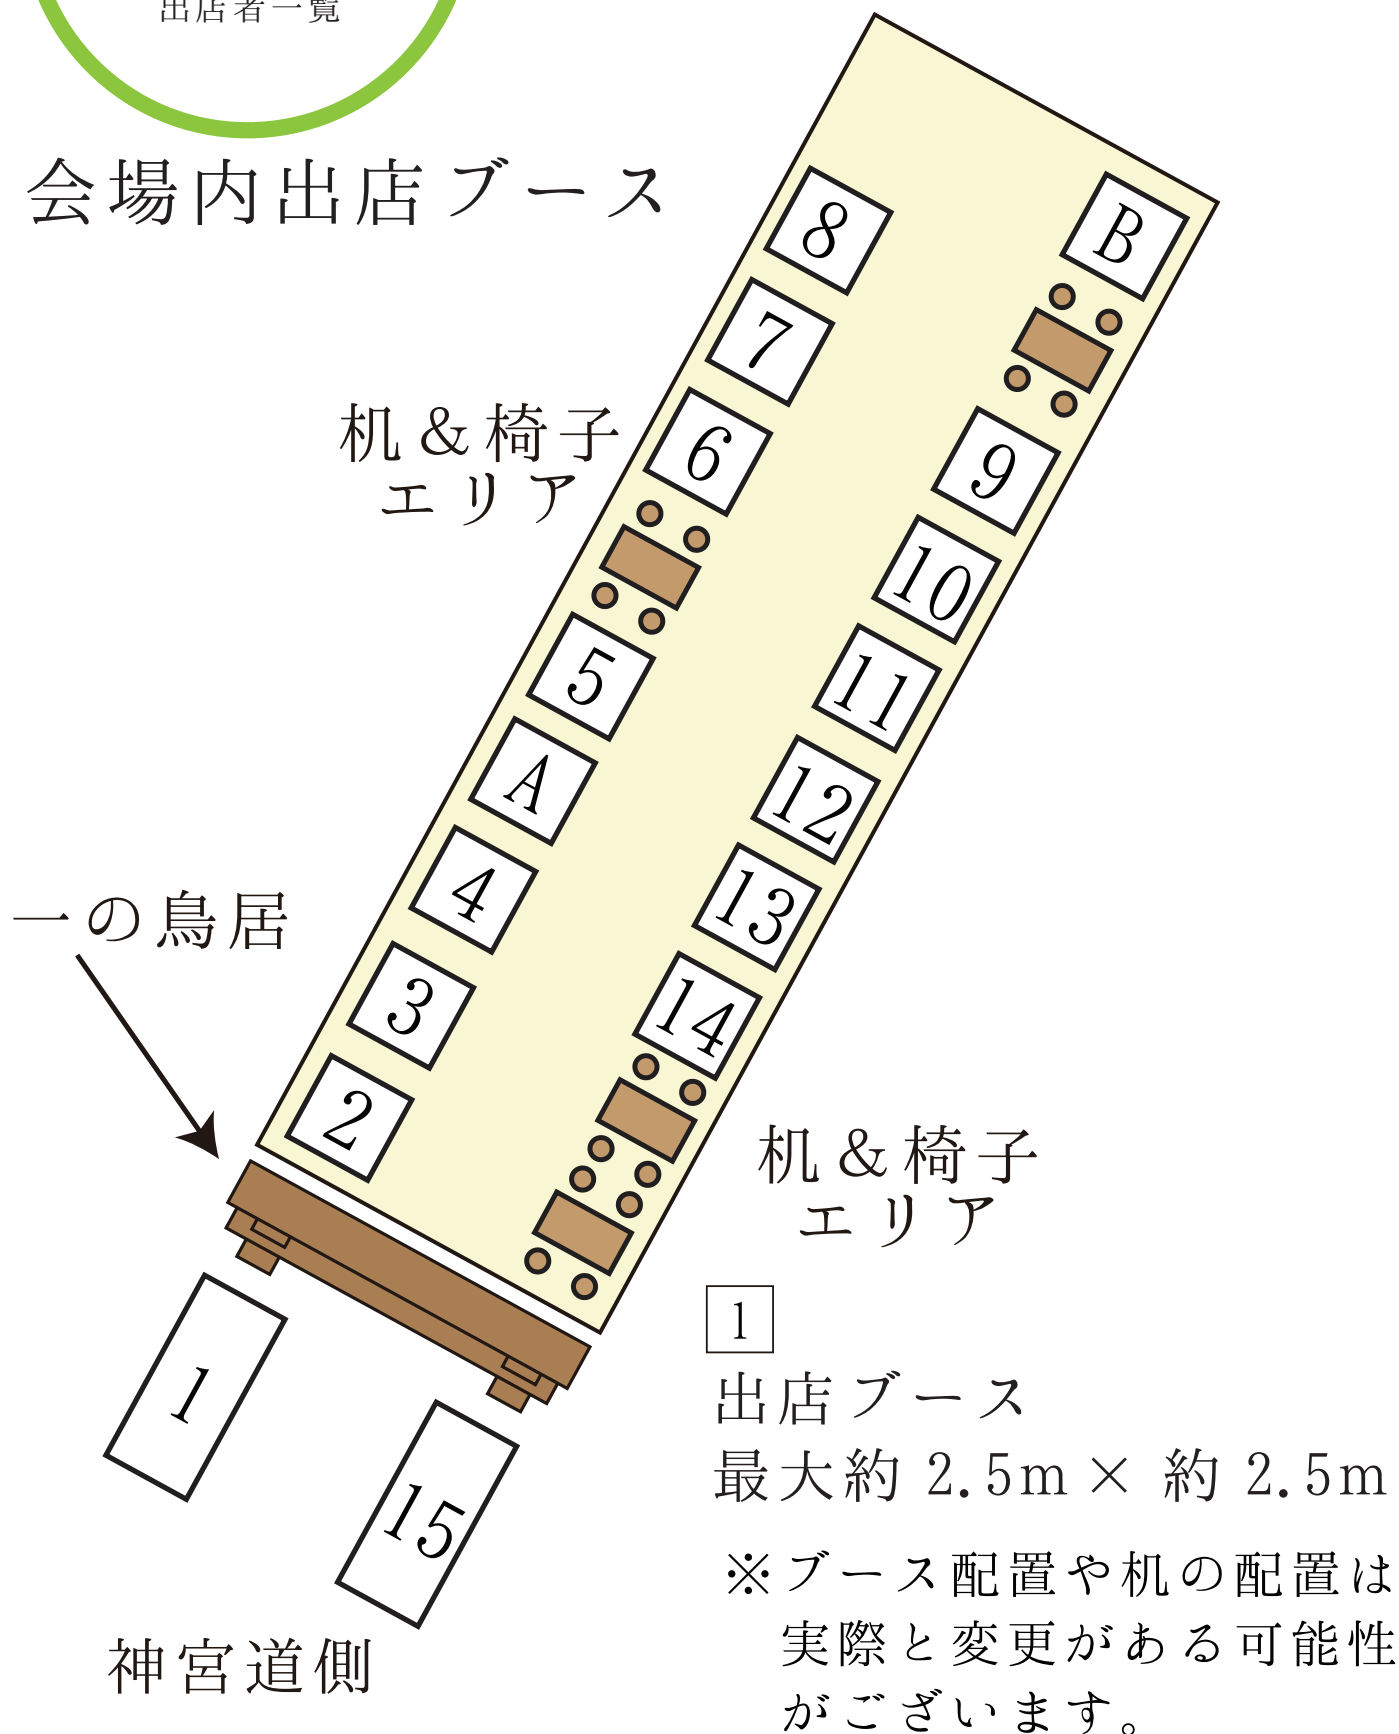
出店者一覧

会場内出店ブース

8

B

7

机＆椅子
エリア

6

9

10

5

11

A

12

4

13

3

14

2

机＆椅子
エリア

一の鳥居

1

15

神宮道側

1
出店ブース
最大約 2.5m × 約 2.5m

※ブース配置や机の配置は実際と変更がある可能性がございます。